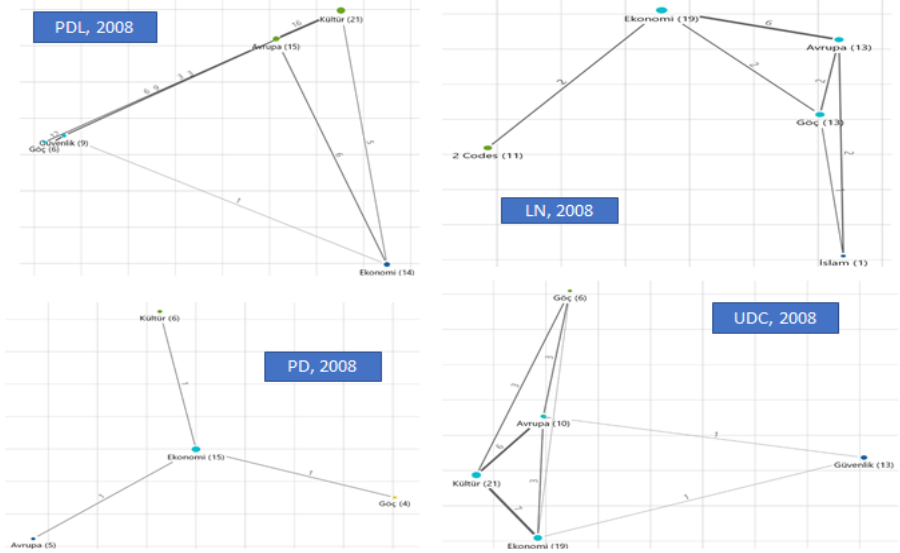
PDL, 2008

Kültür (21)
16
Avrupa (15)
3 3
6 9
Güvenlik (9)
Göç (6)
6
5
1
Ekonomi (14)

Ekonomi (19)
6
Avrupa (13)
2
3
2
Göç (13)
2
2 Codes (11)
1
LN, 2008
İslam (1)

Kültür (6)
PD, 2008
1
Ekonomi (15)
1
1
Göç (4)
Avrupa (5)

Göç (6)
UDC, 2008
1
3
Avrupa (10)
6
1
Güvenlik (13)
3
Kültür (21)
1
7
Ekonomi (19)